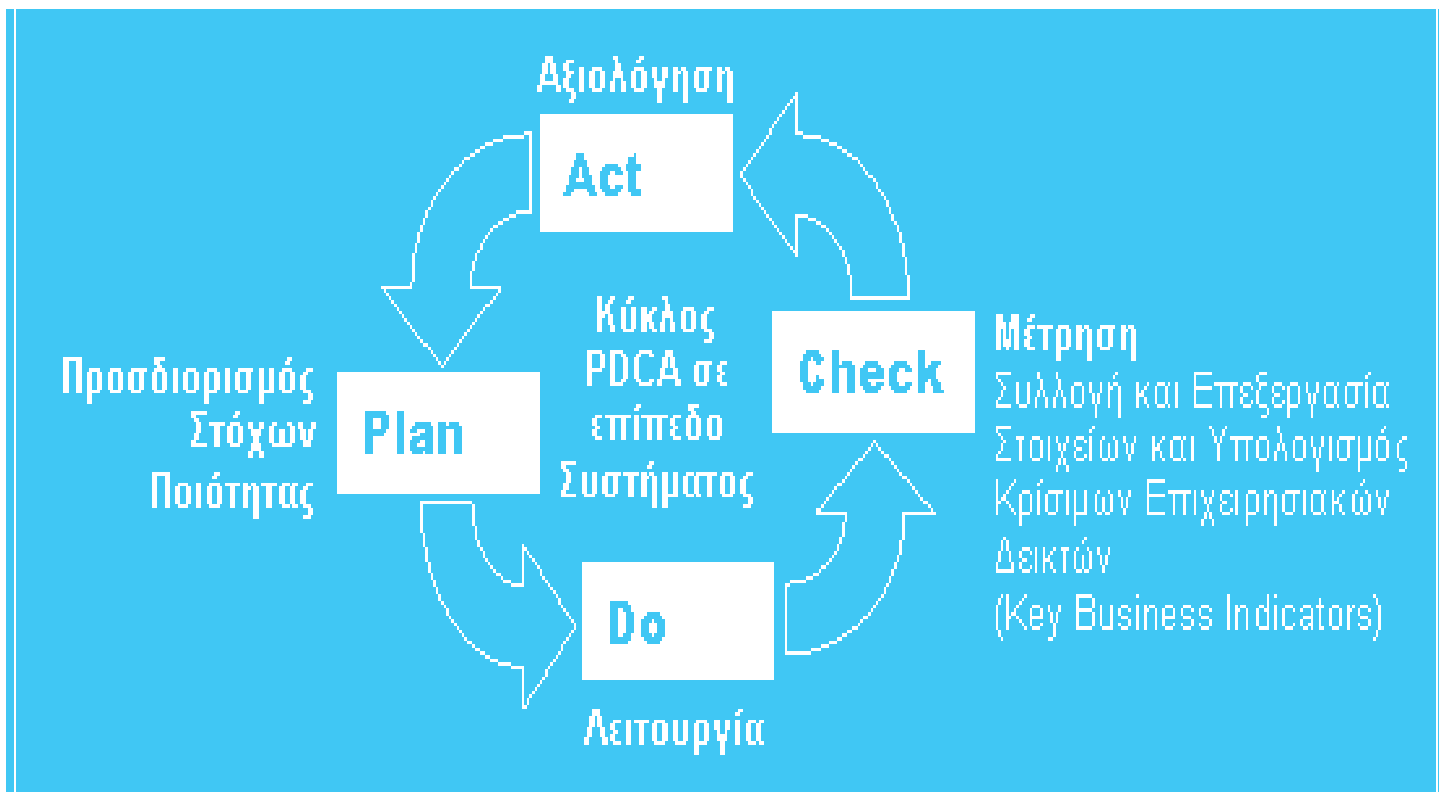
Αξιολόγηση

Act

Κύκλος PDCA σε επίπεδο Συστήματος

Check

Μέτρηση

Συλλογή και Επεξεργασία Στοιχείων και Υπολογισμός Κρίσιμων Επιχειρησιακών Δεικτών (Key Business Indicators)

Προσδιορισμός Στόχων Ποιότητας

Plan

Do

Λειτουργία